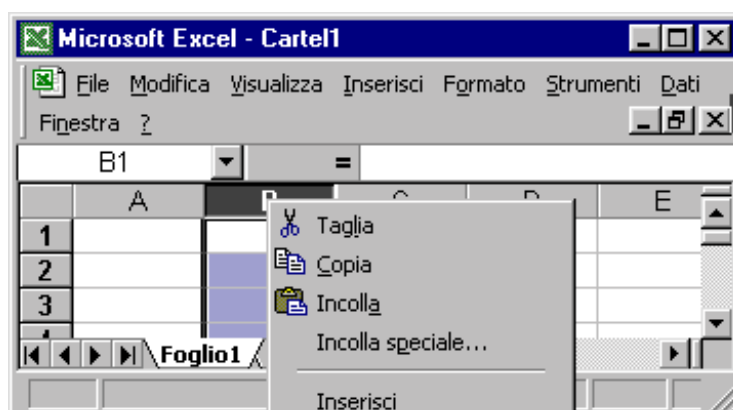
Microsoft Excel - Cartel1

File Modifica Visualizza Inserisci Formato Strumenti Dati Finestra ?

B1 =

| | A | B | C | D | E |
|---|---|---|---|---|---|
| 1 | | | | | |
| 2 | | | | | |
| 3 | | | | | |

Foglio1

Taglia
Copia
Incolla
Incolla speciale...
Inserisci